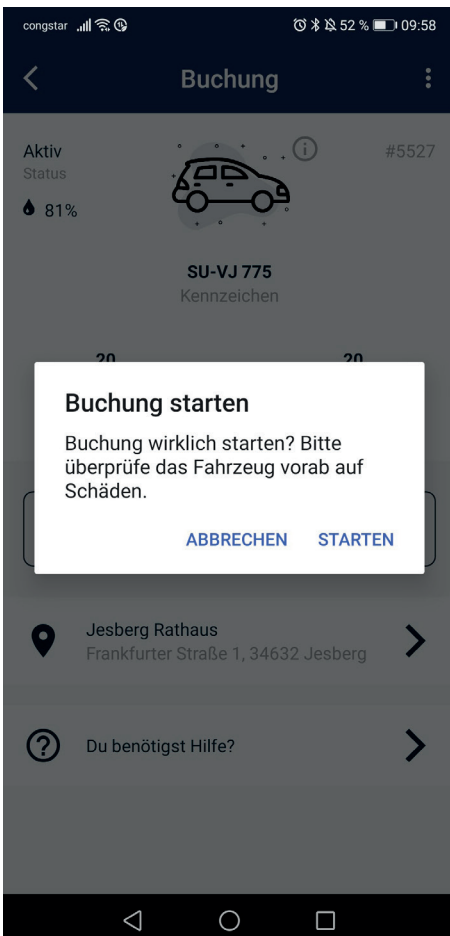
congstar 52 % 09:58

Buchung

Aktiv
Status
81%

#5527

SU-VJ 775
Kennzeichen

20 20

Buchung starten

Buchung wirklich starten? Bitte überprüfe das Fahrzeug vorab auf Schäden.

ABBRECHEN STARTEN

Jesberg Rathaus
Frankfurter Straße 1, 34632 Jesberg

Du benötigst Hilfe?